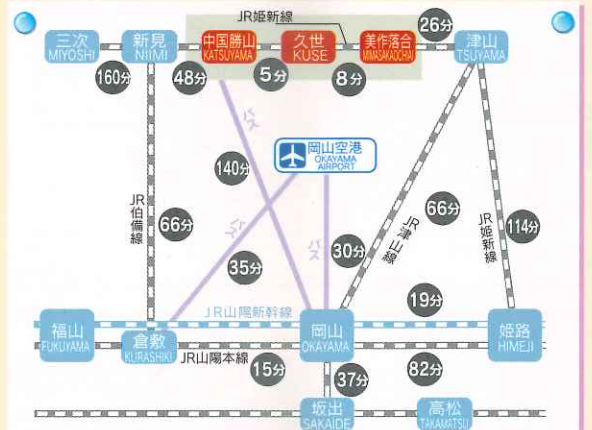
JR姫新線

26分

三次
MIYOSHI

新見
NIIMI

中国勝山
KATSUYAMA

久世
KUSE

美作落合
MIMASAKAOCHIAI

津山
TSUYAMA

160分

48分

5分

8分

バス

岡山空港
OKAYAMA AIRPORT

140分

JR伯備線

66分

バス

JR津山線

66分

JR姫新線

114分

30分

35分

バス

JR山陽新幹線

19分

福山
FUKUYAMA

倉敷
KURASHIKI

JR山陽本線

岡山
OKAYAMA

姫路
HIMEJI

15分

37分

82分

坂出
SAKAIDE

高松
TAKAMATSU